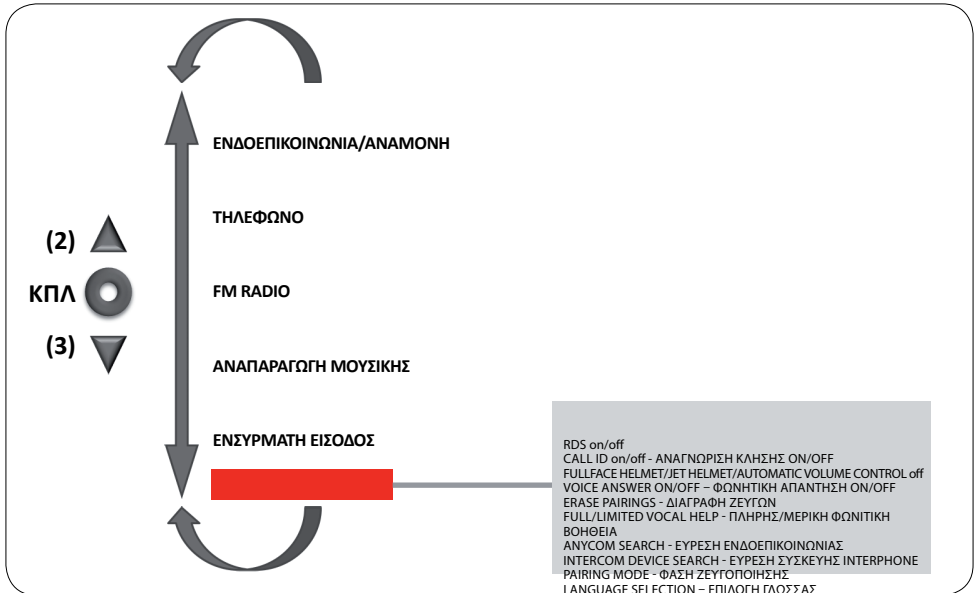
ΕΝΔΟΕΠΙΚΟΙΝΩΝΙΑ/ΑΝΑΜΟΝΗ

ΤΗΛΕΦΩΝΟ

FM RADIO

ΑΝΑΠΑΡΑΓΩΓΗ ΜΟΥΣΙΚΗΣ

ΕΝΣΥΡΜΑΤΗ ΕΙΣΟΔΟΣ

(2)

ΚΠΛ

(3)

RDS on/off
CALL ID on/off - ΑΝΑΓΝΩΡΙΣΗ ΚΛΗΣΗΣ ON/OFF
FULLFACE HELMET/JET HELMET/AUTOMATIC VOLUME CONTROL off
VOICE ANSWER ON/OFF – ΦΩΝΗΤΙΚΗ ΑΠΑΝΤΗΣΗ ON/OFF
ERASE PAIRINGS - ΔΙΑΓΡΑΦΗ ΖΕΥΓΩΝ
FULL/LIMITED VOCAL HELP - ΠΛΗΡΗΣ/ΜΕΡΙΚΗ ΦΩΝΙΤΙΚΗ ΒΟΗΘΕΙΑ
ANYCOM SEARCH - ΕΥΡΕΣΗ ΕΝΔΟΕΠΙΚΟΙΝΩΝΙΑΣ
INTERCOM DEVICE SEARCH - ΕΥΡΕΣΗ ΣΥΣΚΕΥΗΣ INTERPHONE
PAIRING MODE - ΦΑΣΗ ΖΕΥΓΟΠΟΙΗΣΗΣ
LANGUAGE SELECTION – ΕΠΙΛΟΓΗ ΓΛΩΣΣΑΣ